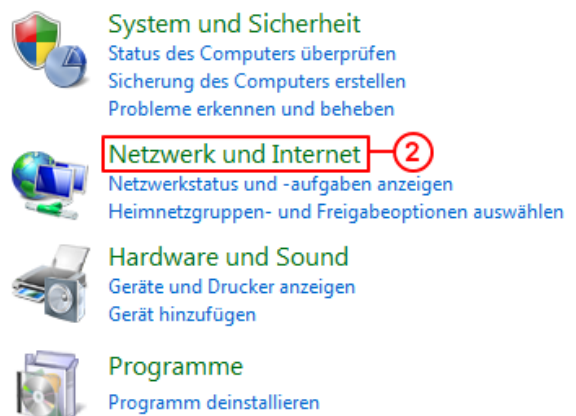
System und Sicherheit
Status des Computers überprüfen
Sicherung des Computers erstellen
Probleme erkennen und beheben

Netzwerk und Internet
2
Netzwerkstatus und -aufgaben anzeigen
Heimnetzgruppen- und Freigabeoptionen auswählen

Hardware und Sound
Geräte und Drucker anzeigen
Gerät hinzufügen

Programme
Programm deinstallieren